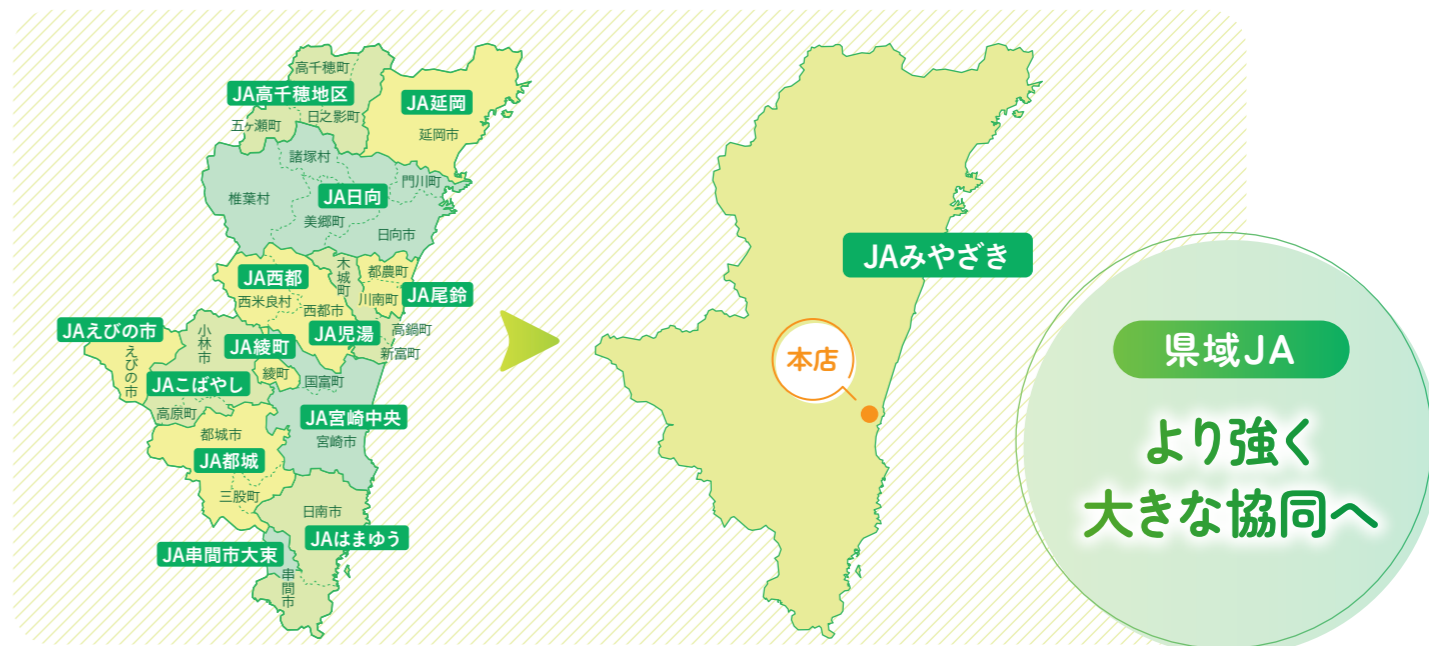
高千穂町
JA高千穂地区
JA延岡
五ヶ瀬町
日之影町
延岡市
諸塚村
門川町
椎葉村
JA日向
美郷町
日向市
JA西都
木城町
都農町
西米良村
西都市
川南町
JA尾鈴
JAえびの市
小林市
JA児湯
高鍋町
えびの市
JA綾町
新富町
JAこばやし
綾町
国富町
高原町
JA宮崎中央
都城市
宮崎市
JA都城
三股町
日南市
JAはまゆう
JA串間市大束
串間市

JAみやざき
本店

県域JA
より強く
大きな協同へ